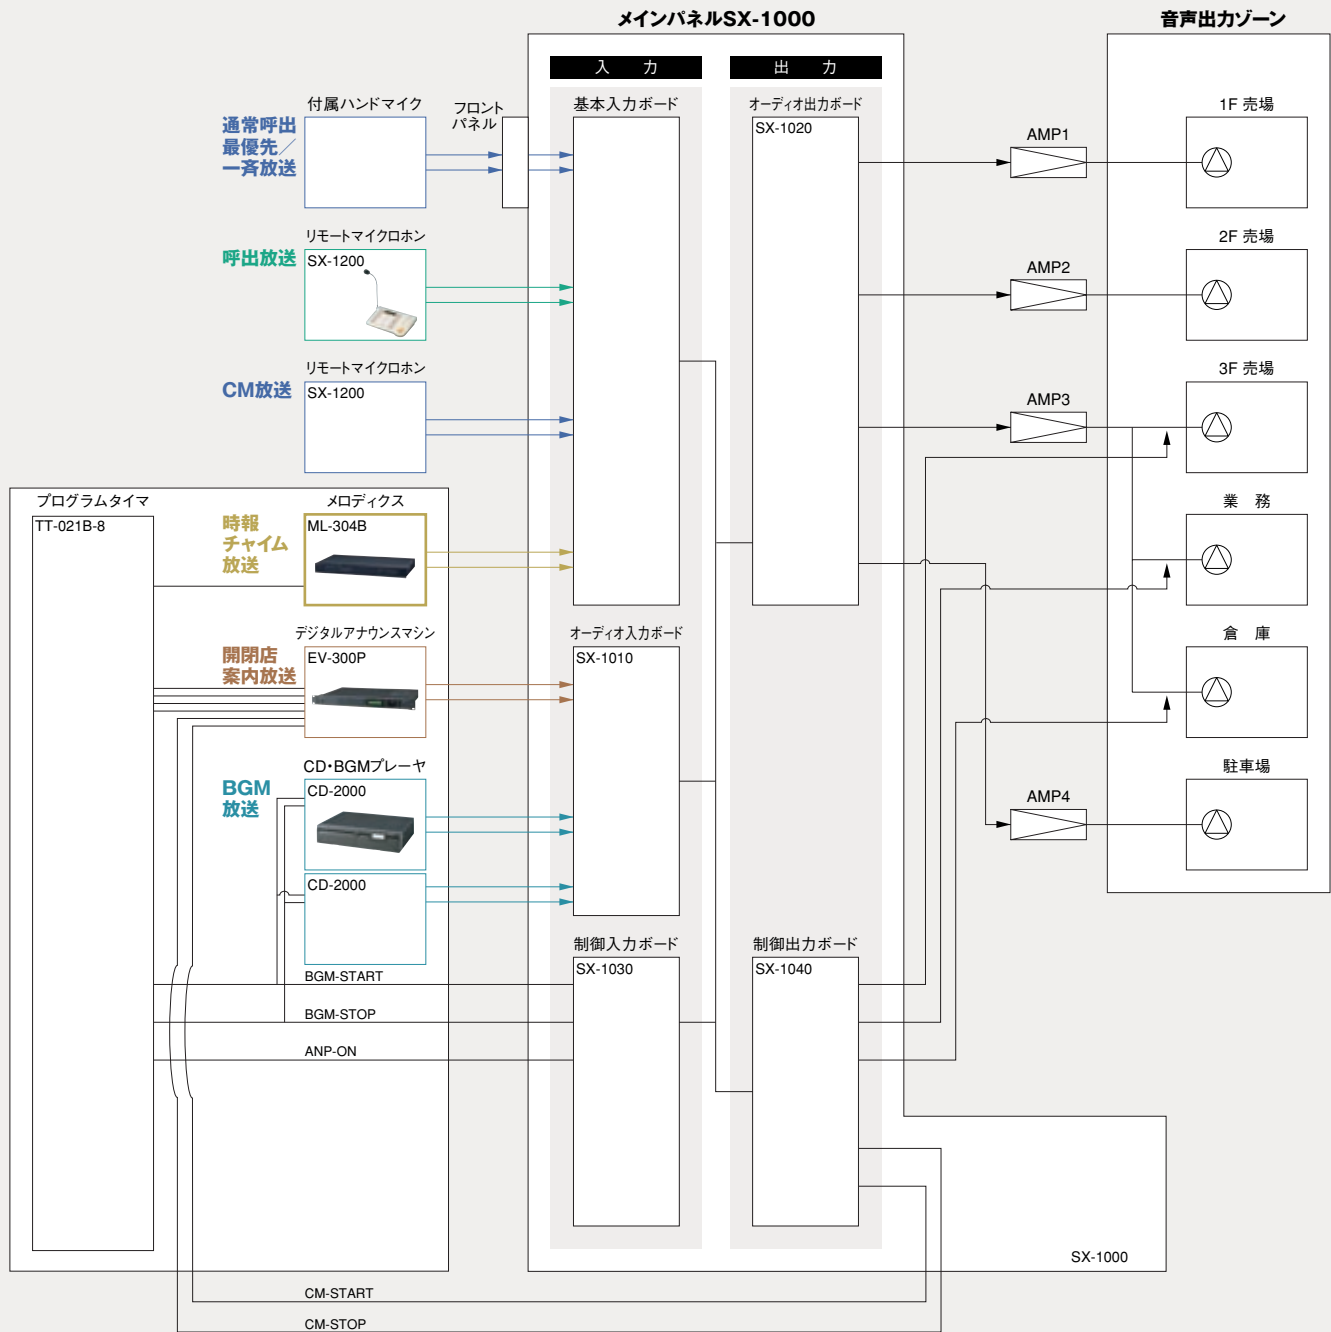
メインパネルSX-1000

音声出力ゾーン

入　力

出　力

通常呼出
最優先／
一斉放送

付属ハンドマイク

フロントパネル

基本入力ボード

オーディオ出力ボード

SX-1020

1F 売場

AMP1

呼出放送

リモートマイクロホン

SX-1200

2F 売場

AMP2

CM放送

リモートマイクロホン

SX-1200

3F 売場

AMP3

プログラムタイマ

TT-021B-8

メロディクス

ML-304B

時報
チャイム
放送

業　務

倉　庫

開閉店
案内放送

デジタルアナウンスマシン

EV-300P

オーディオ入力ボード

SX-1010

駐車場

AMP4

BGM
放送

CD･BGMプレーヤ

CD-2000

CD-2000

制御入力ボード

SX-1030

制御出力ボード

SX-1040

BGM-START

BGM-STOP

ANP-ON

SX-1000

CM-START

CM-STOP